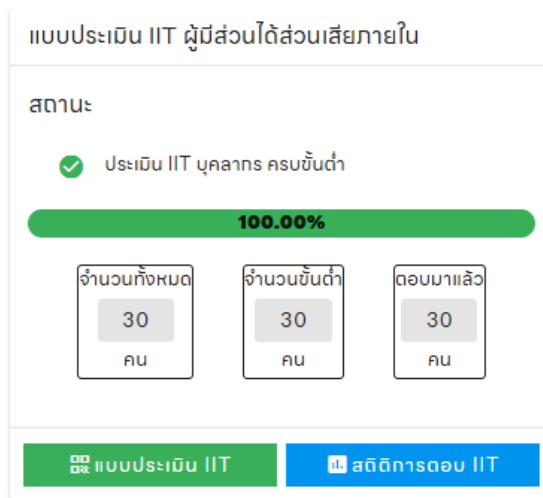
แบบประเมิน IIT ผู้มีส่วนได้ส่วนเสียภายใน

สถานะ

ประเมิน IIT บุคลากร ครบขั้นต่ำ

100.00%

| จำนวนทั้งหมด | จำนวนขั้นต่ำ | ตอบมาแล้ว |
|---|---|---|
| 30 | 30 | 30 |
| คน | คน | คน |

แบบประเมิน IIT

สถิติการตอบ IIT